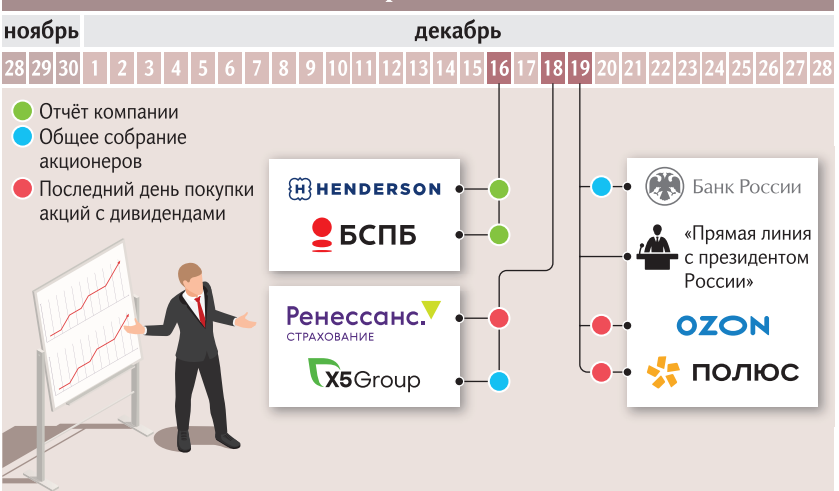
ноябрь

декабрь

| 28 | 29 | 30 | 1 | 2 | 3 | 4 | 5 | 6 | 7 | 8 | 9 | 10 | 11 | 12 | 13 | 14 | 15 | 16 | 17 | 18 | 19 | 20 | 21 | 22 | 23 | 24 | 25 | 26 | 27 | 28 |
|---|---|---|---|---|---|---|---|---|---|---|---|---|---|---|---|---|---|---|---|---|---|---|---|---|---|---|---|---|---|---|

Отчёт компании

Общее собрание акционеров

Последний день покупки акций с дивидендами

HENDERSON

БСПБ

Ренессанс. СТРАХОВАНИЕ

X5Group

Банк России

«Прямая линия с президентом России»

OZON

ПОЛЮС